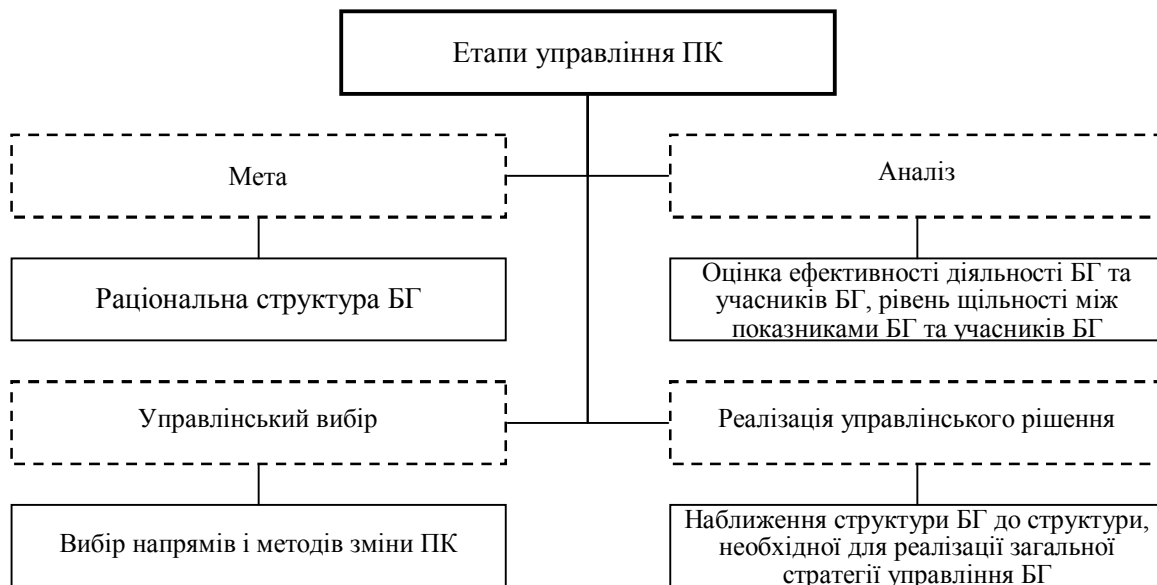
Етапи управління ПК

Мета

Раціональна структура БГ

Аналіз

Оцінка ефективності діяльності БГ та учасників БГ, рівень щільності між показниками БГ та учасників БГ

Управлінський вибір

Вибір напрямів і методів зміни ПК

Реалізація управлінського рішення

Наближення структури БГ до структури, необхідної для реалізації загальної стратегії управління БГ